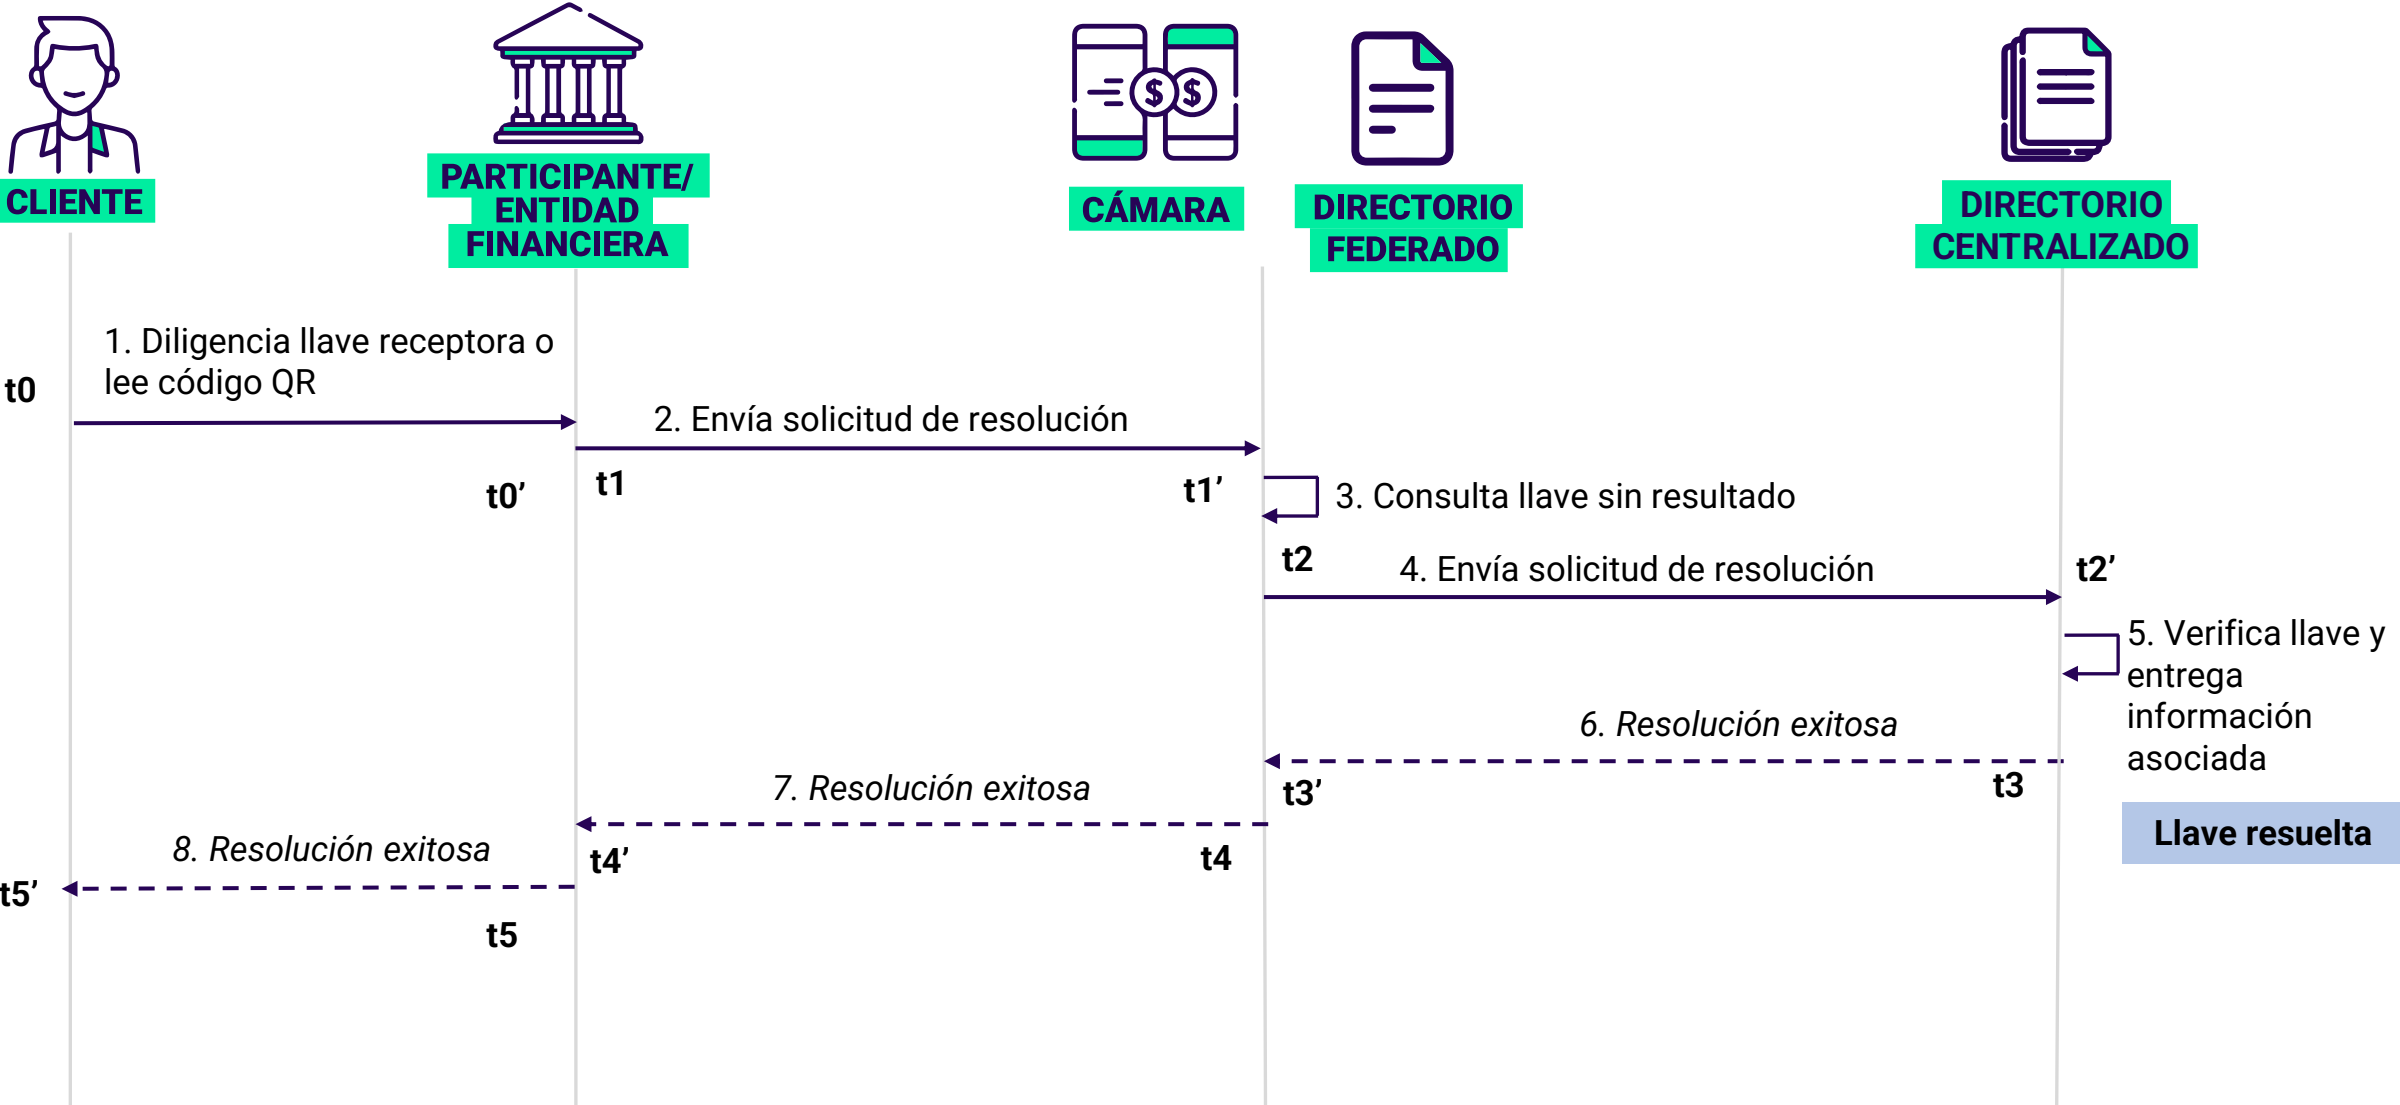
CLIENTE

PARTICIPANTE/ ENTIDAD FINANCIERA

CÁMARA

DIRECTORIO FEDERADO

DIRECTORIO CENTRALIZADO

t0

1. Diligencia llave receptora o lee código QR

t0’

2. Envía solicitud de resolución

t1

t1’

3. Consulta llave sin resultado

t2

4. Envía solicitud de resolución

t2’

5. Verifica llave y entrega información asociada

6. Resolución exitosa

t3

t3’

Llave resuelta

7. Resolución exitosa

t4

t4’

8. Resolución exitosa

t5’

t5